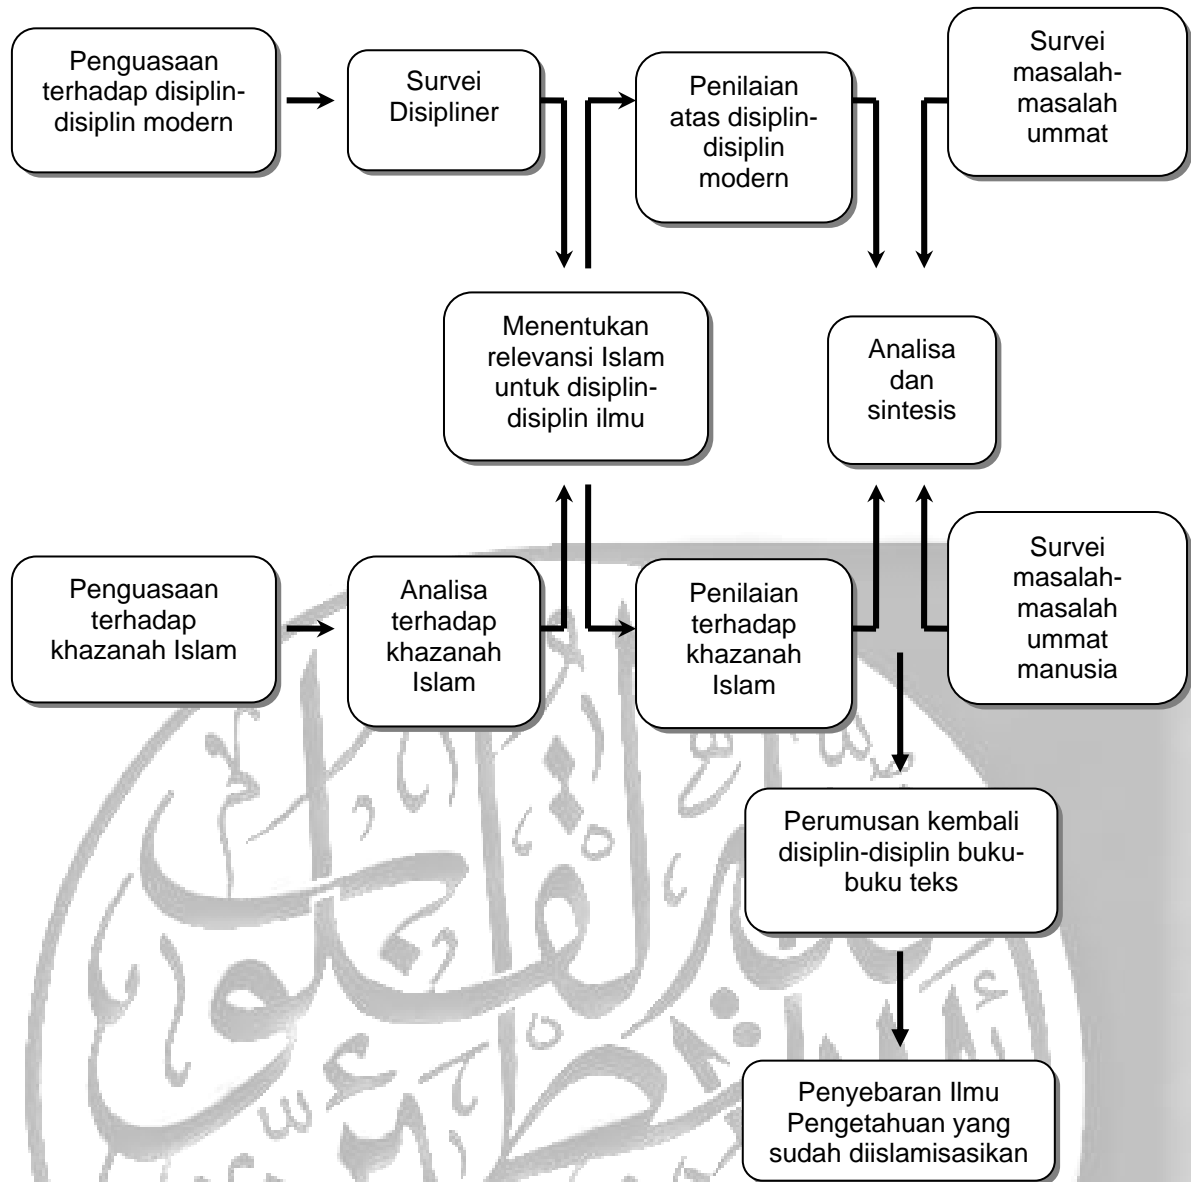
Penguasaan terhadap disiplin-disiplin modern

Survei Disipliner

Penilaian atas disiplin-disiplin modern

Survei masalah-masalah ummat

Menentukan relevansi Islam untuk disiplin-disiplin ilmu

Analisa dan sintesis

Penguasaan terhadap khazanah Islam

Analisa terhadap khazanah Islam

Penilaian terhadap khazanah Islam

Survei masalah-masalah ummat manusia

Perumusan kembali disiplin-disiplin buku-buku teks

Penyebaran Ilmu Pengetahuan yang sudah diislamisasikan